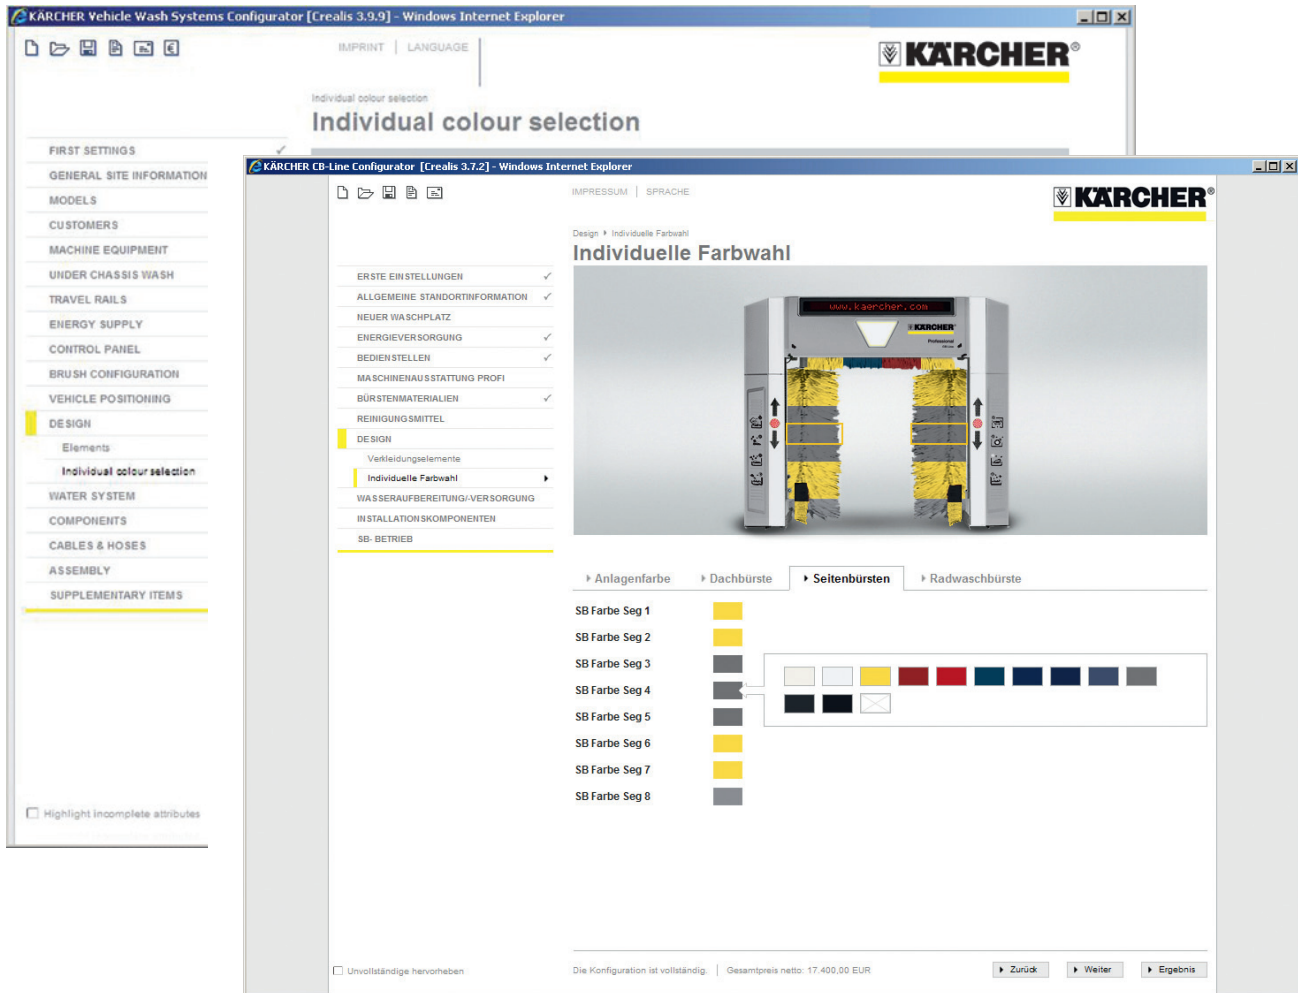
KÄRCHER Vehicle Wash Systems Configurator [Crealis 3.9.9] - Windows Internet Explorer

IMPRINT | LANGUAGE

KÄRCHER®

Individual colour selection

Individual colour selection

FIRST SETTINGS
GENERAL SITE INFORMATION
MODELS
CUSTOMERS
MACHINE EQUIPMENT
UNDER CHASSIS WASH
TRAVEL RAILS
ENERGY SUPPLY
CONTROL PANEL
BRUSH CONFIGURATION
VEHICLE POSITIONING
DESIGN
Elements
Individual colour selection
WATER SYSTEM
COMPONENTS
CABLES & HOSES
ASSEMBLY
SUPPLEMENTARY ITEMS

Highlight incomplete attributes

KÄRCHER CB-Line Configurator [Crealis 3.7.2] - Windows Internet Explorer

IMPRESSUM | SPRACHE

KÄRCHER®

Design ▸ Individuelle Farbwahl

Individuelle Farbwahl

ERSTE EINSTELLUNGEN
ALLGEMEINE STANDORTINFORMATION
NEUER WASCHPLATZ
ENERGIEVERSORGUNG
BEDIENSTELLEN
MASCHINENAUSSTATTUNG PROFI
BÜRSTENMATERIALIEN
REINIGUNGSMITTEL
DESIGN
Verkleidungselemente
Individuelle Farbwahl
WASSERAUFBEREITUNG/-VERSORGUNG
INSTALLATIONSKOMPONENTEN
SB- BETRIEB

www.kaercher.com

KÄRCHER

Anlagenfarbe
Dachbürste
Seitenbürsten
Radwaschbürste

SB Farbe Seg 1
SB Farbe Seg 2
SB Farbe Seg 3
SB Farbe Seg 4
SB Farbe Seg 5
SB Farbe Seg 6
SB Farbe Seg 7
SB Farbe Seg 8

Unvollständige hervorheben

Die Konfiguration ist vollständig. | Gesamtpreis netto: 17.400,00 EUR

Zurück
Weiter
Ergebnis